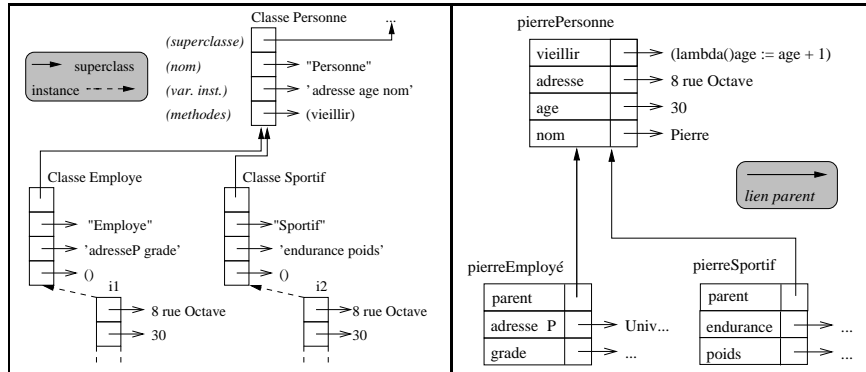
Classe Personne
...
(superclasse)
(nom)
"Personne"
(var. inst.)
'adresse age nom'
(methodes)
(vieillir)
superclass
instance
Classe Employe
"Employe"
'adresseP grade'
()
Classe Sportif
"Sportif"
'endurance poids'
()
i1
8 rue Octave
30
i2
8 rue Octave
30

pierrePersonne

| vieillir | (lambda()age := age + 1) |
|---|---|
| adresse | 8 rue Octave |
| age | 30 |
| nom | Pierre |

lien parent

pierreEmployé

| parent | |
|---|---|
| adresse P | Univ... |
| grade | ... |

pierreSportif

| parent | |
|---|---|
| endurance | ... |
| poids | ... |